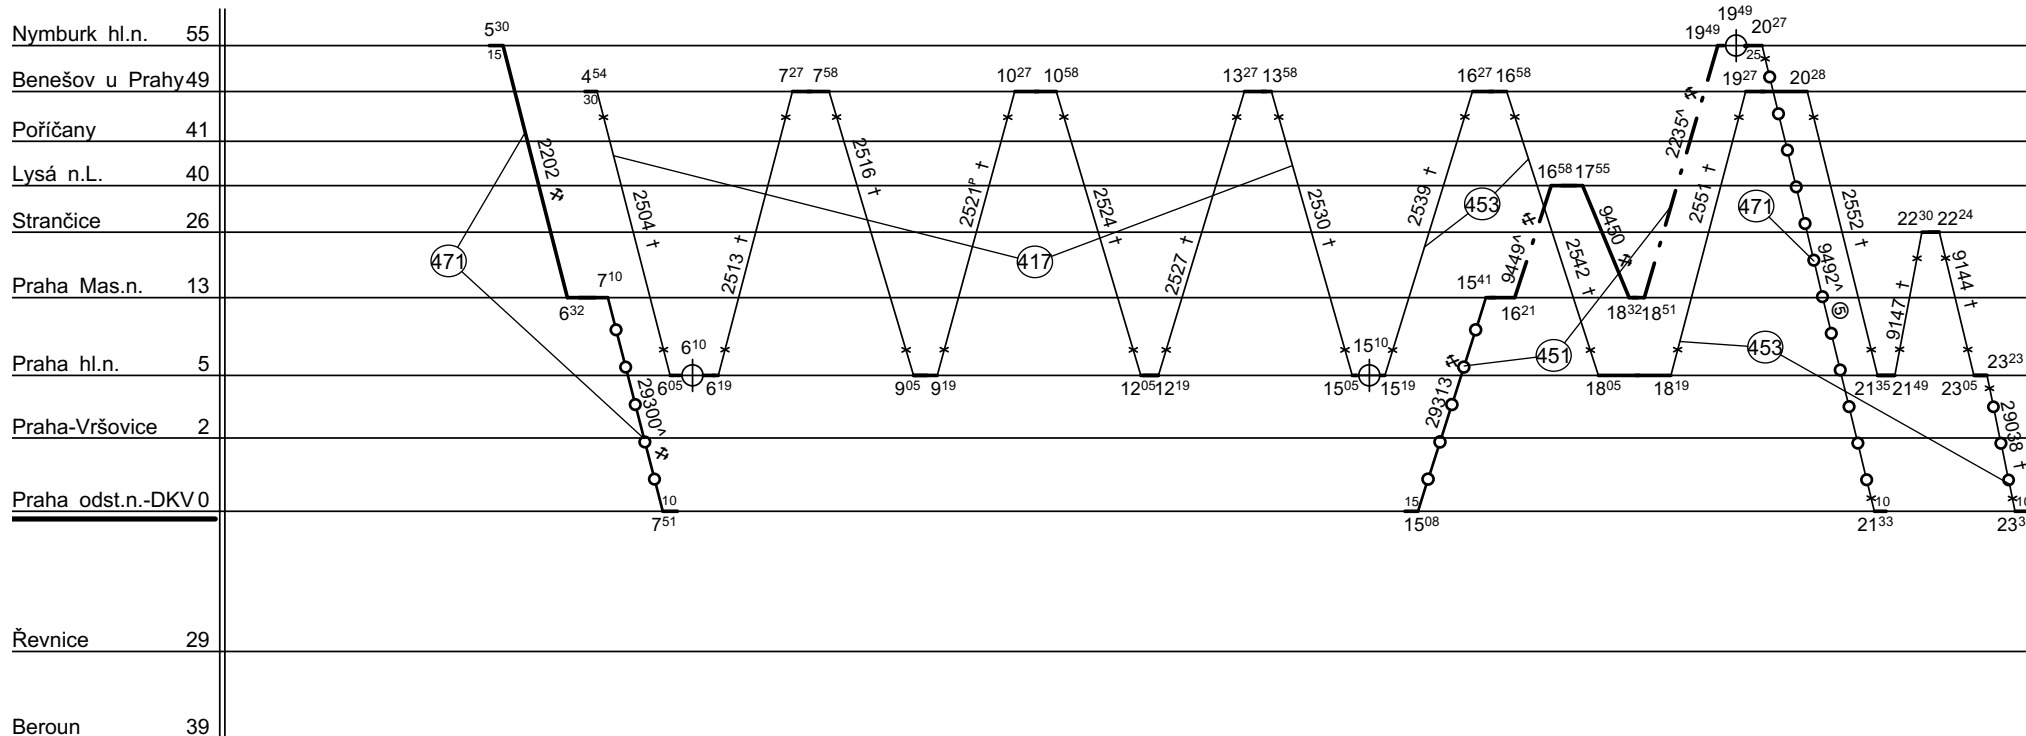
Nymburk hl.n. 55
Benešov u Prahy 49
Poříčany 41
Lysá n.L. 40
Strančice 26
Praha Mas.n. 13
Praha hl.n. 5
Praha-Vršovice 2
Praha odst.n.-DKV 0
Řevnice 29
Beroun 39

$5^{30}$ 15 2202 $6^{32}$ $7^{10}$ 29300^ 10 $7^{51}$

471

$4^{54}$ 30 2504 $6^{05}$ $6^{10}$ $6^{19}$ 2513

$7^{27}$ $7^{58}$ 2516 $9^{05}$ $9^{19}$ 2521ᴾ

417

$10^{27}$ $10^{58}$ 2524 $12^{05}$ $12^{19}$ 2527

$13^{27}$ $13^{58}$ 2530 $15^{05}$ $15^{10}$ $15^{19}$ 2539

453

15 $15^{08}$ 29313 $15^{41}$ 9449^ $16^{21}$

$16^{27}$ $16^{58}$ 2542

$16^{58}$ $17^{55}$ 9450 $18^{32}$ $18^{51}$

451

$18^{05}$ $18^{19}$ 2551

$19^{49}$ $19^{49}$ $20^{27}$ 25 2235^

$19^{27}$ $20^{28}$ 2552

471

9492^ 5 $21^{35}$ $21^{49}$ 10 $21^{33}$

453

9147 $22^{30}$ $22^{24}$ 9144 $23^{05}$ $23^{23}$ 29038 10 $23^{3}$